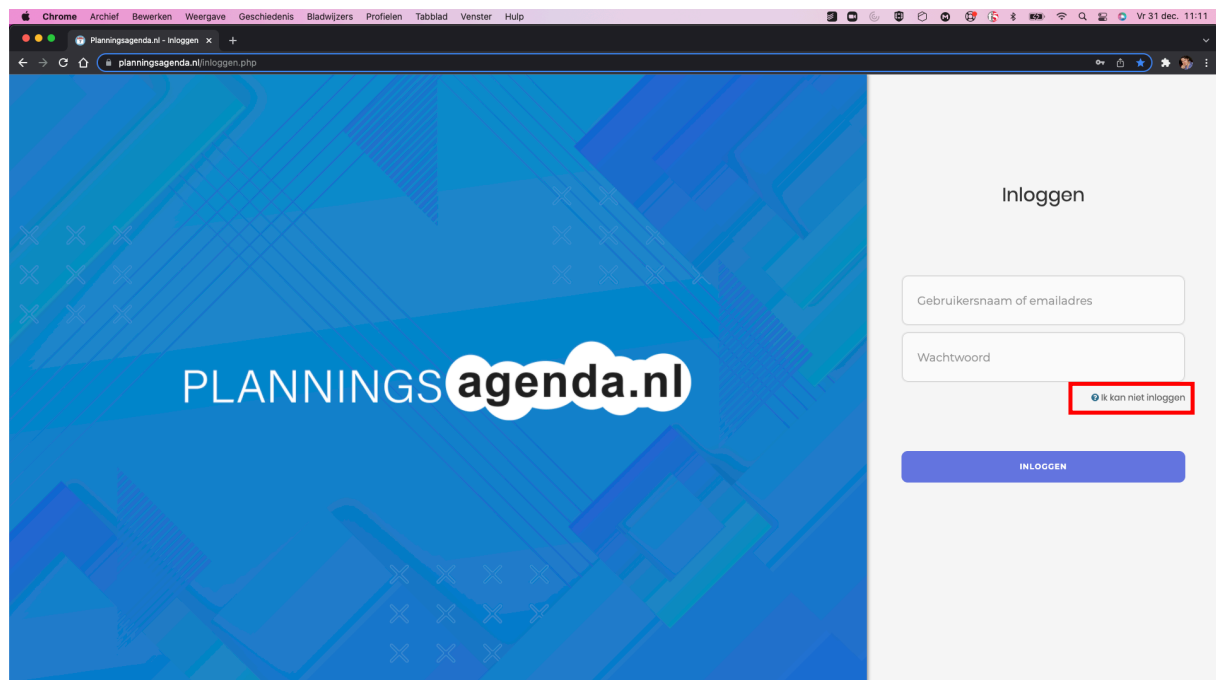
Chrome Archief Bewerken Weergave Geschiedenis Bladwijzers Profielen Tabblad Venster Hulp

Vr 31 dec. 11:11

Planningsagenda.nl - Inloggen

planningsagenda.nl/inloggen.php

PLANNINGSagenda.nl

Inloggen

Gebruikersnaam of emailadres

Wachtwoord

Ik kan niet inloggen

INLOGGEN